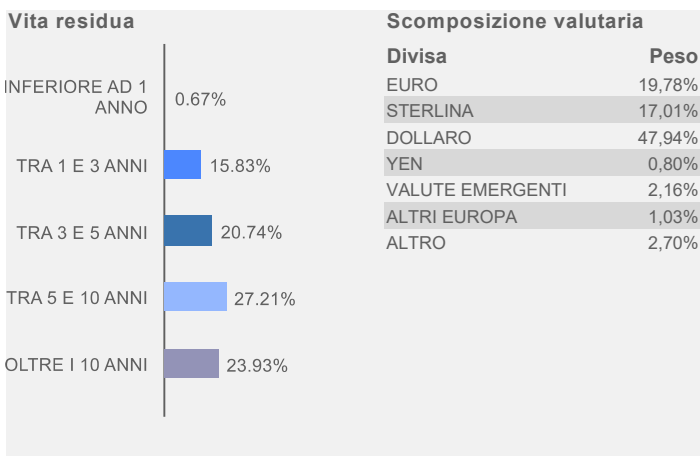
Vita residua

INFERIORE AD 1 ANNO 0.67%
TRA 1 E 3 ANNI 15.83%
TRA 3 E 5 ANNI 20.74%
TRA 5 E 10 ANNI 27.21%
OLTRE I 10 ANNI 23.93%

Scomposizione valutaria

| Divisa | Peso |
|---|---|
| EURO | 19,78% |
| STERLINA | 17,01% |
| DOLLARO | 47,94% |
| YEN | 0,80% |
| VALUTE EMERGENTI | 2,16% |
| ALTRI EUROPA | 1,03% |
| ALTRO | 2,70% |